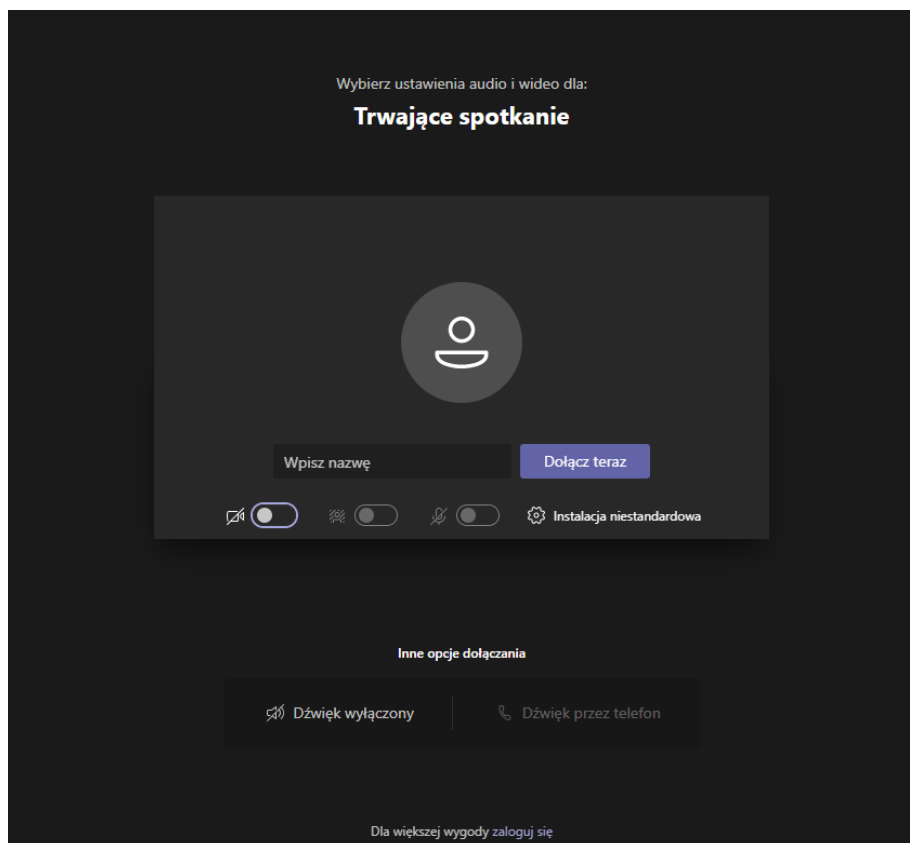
Wybierz ustawienia audio i wideo dla:

Trwające spotkanie

Wpisz nazwę

Dołącz teraz

Instalacja niestandardowa

Inne opcje dołączania

Dźwięk wyłączony

Dźwięk przez telefon

Dla większej wygody zaloguj się